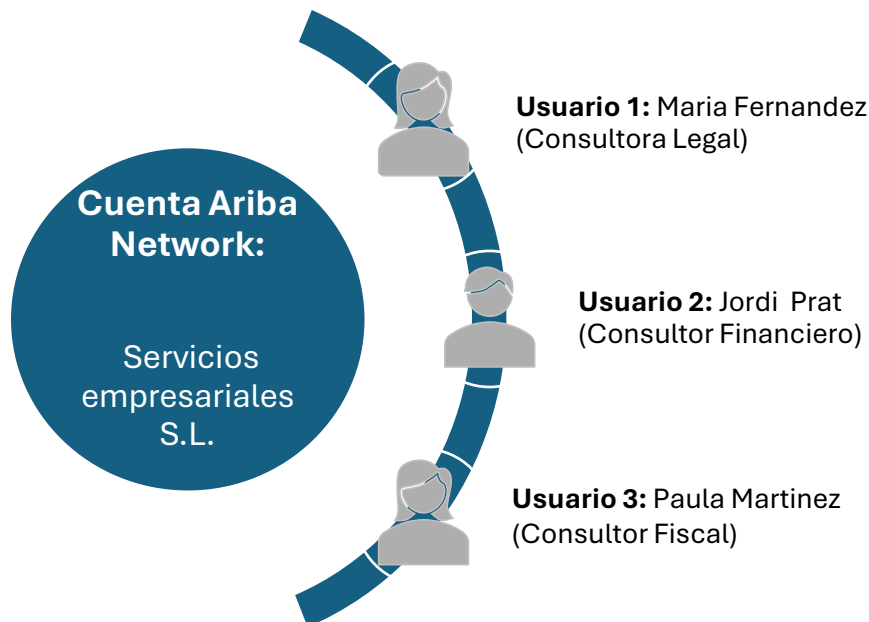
**Cuenta Ariba Network:**

Servicios empresariales S.L.

**Usuario 1:** Maria Fernandez (Consultora Legal)

**Usuario 2:** Jordi Prat (Consultor Financiero)

**Usuario 3:** Paula Martinez (Consultor Fiscal)